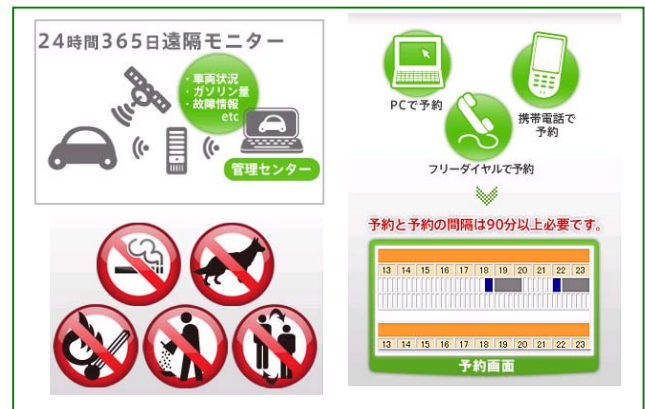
24時間365日遠隔モニター

・車両状況
・ガソリン量
・故障情報
etc

管理センター

PCで予約

携帯電話で予約

フリーダイヤルで予約

予約と予約の間隔は90分以上必要です。

| 13 | 14 | 15 | 16 | 17 | 18 | 19 | 20 | 21 | 22 | 23 |
|---|---|---|---|---|---|---|---|---|---|---|

| 13 | 14 | 15 | 16 | 17 | 18 | 19 | 20 | 21 | 22 | 23 |
|---|---|---|---|---|---|---|---|---|---|---|

予約画面